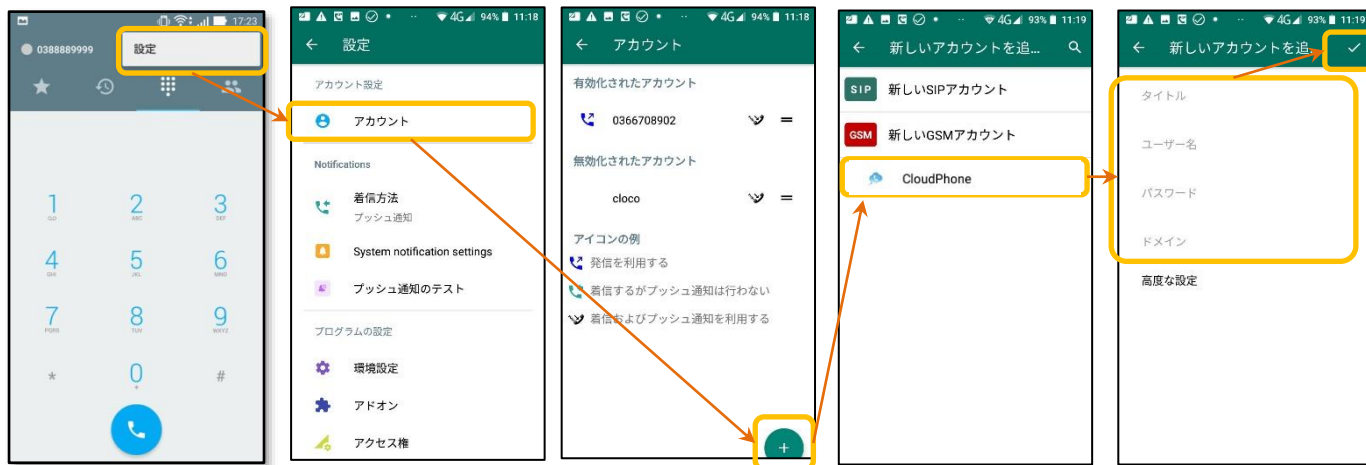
17:23

0388889999

設定

1
2 ABC
3 DEF
4 GHI
5 JKL
6 MNO
7 PQRS
8 TUV
9 WXYZ
*
0 +
#

4G 94% 11:18

設定

アカウント設定

アカウント

Notifications

着信方法
プッシュ通知

System notification settings

プッシュ通知のテスト

プログラムの設定

環境設定

アドオン

アクセス権

4G 94% 11:18

アカウント

有効化されたアカウント

0366708902

無効化されたアカウント

cloco

アイコンの例

発信を利用する

着信するがプッシュ通知は行わない

着信およびプッシュ通知を利用する

+

4G 93% 11:19

新しいアカウントを追...

SIP 新しいSIPアカウント

GSM 新しいGSMアカウント

CloudPhone

4G 93% 11:19

新しいアカウントを追...

タイトル

ユーザー名

パスワード

ドメイン

高度な設定